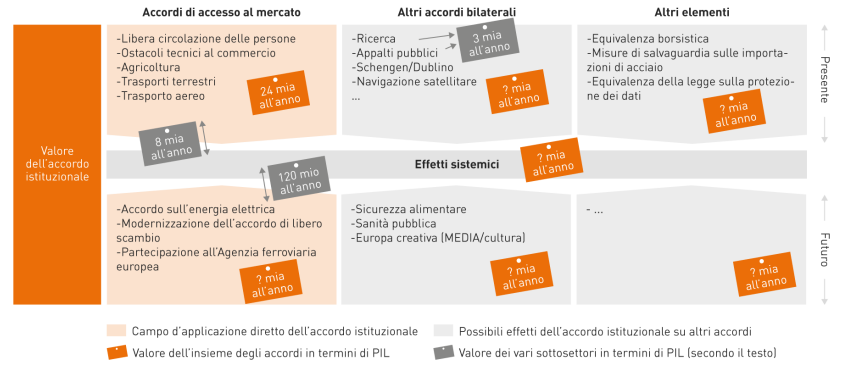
Accordi di accesso al mercato

Altri accordi bilaterali

Altri elementi

Valore dell'accordo istituzionale

-Libera circolazione delle persone
-Ostacoli tecnici al commercio
-Agricoltura
-Trasporti terrestri
-Trasporto aereo

24 mia all'anno

-Ricerca
-Appalti pubblici
-Schengen/Dublino
-Navigazione satellitare
...

3 mia all'anno

? mia all'anno

-Equivalenza borsistica
-Misure di salvaguardia sulle importazioni di acciaio
-Equivalenza della legge sulla protezione dei dati

? mia all'anno

Presente

8 mia all'anno

Effetti sistemici

? mia all'anno

120 mio all'anno

-Accordo sull'energia elettrica
-Modernizzazione dell'accordo di libero scambio
-Partecipazione all'Agenzia ferroviaria europea

? mia all'anno

-Sicurezza alimentare
-Sanità pubblica
-Europa creativa (MEDIA/cultura)

? mia all'anno

- ...

? mia all'anno

Futuro

Campo d'applicazione diretto dell'accordo istituzionale

Possibili effetti dell'accordo istituzionale su altri accordi

Valore dell'insieme degli accordi in termini di PIL

Valore dei vari sottosettori in termini di PIL (secondo il testo)